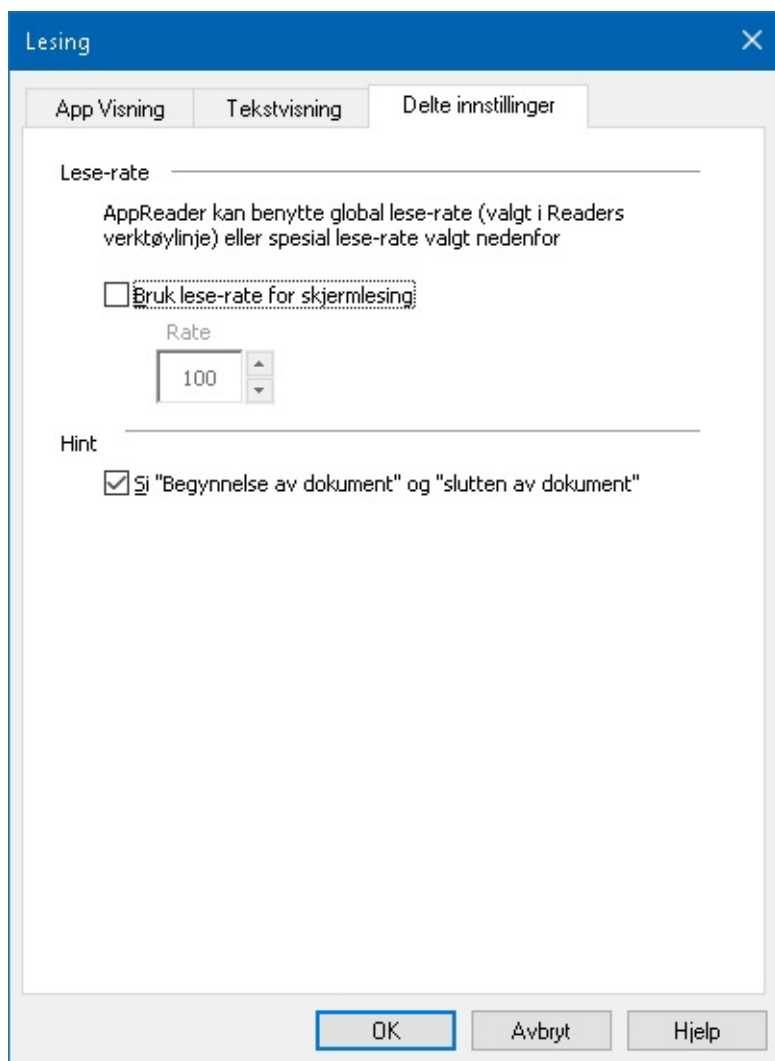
Lesing

App Visning

Tekstvisning

Delte innstillinger

Lese-rate

AppReader kan benytte global lese-rate (valgt i Readers verktøylinje) eller spesial lese-rate valgt nedenfor

Bruk lese-rate for skjermlesing

Rate

100

Hint

Si "Begynnelse av dokument" og "slutten av dokument"

OK

Avbryt

Hjelp